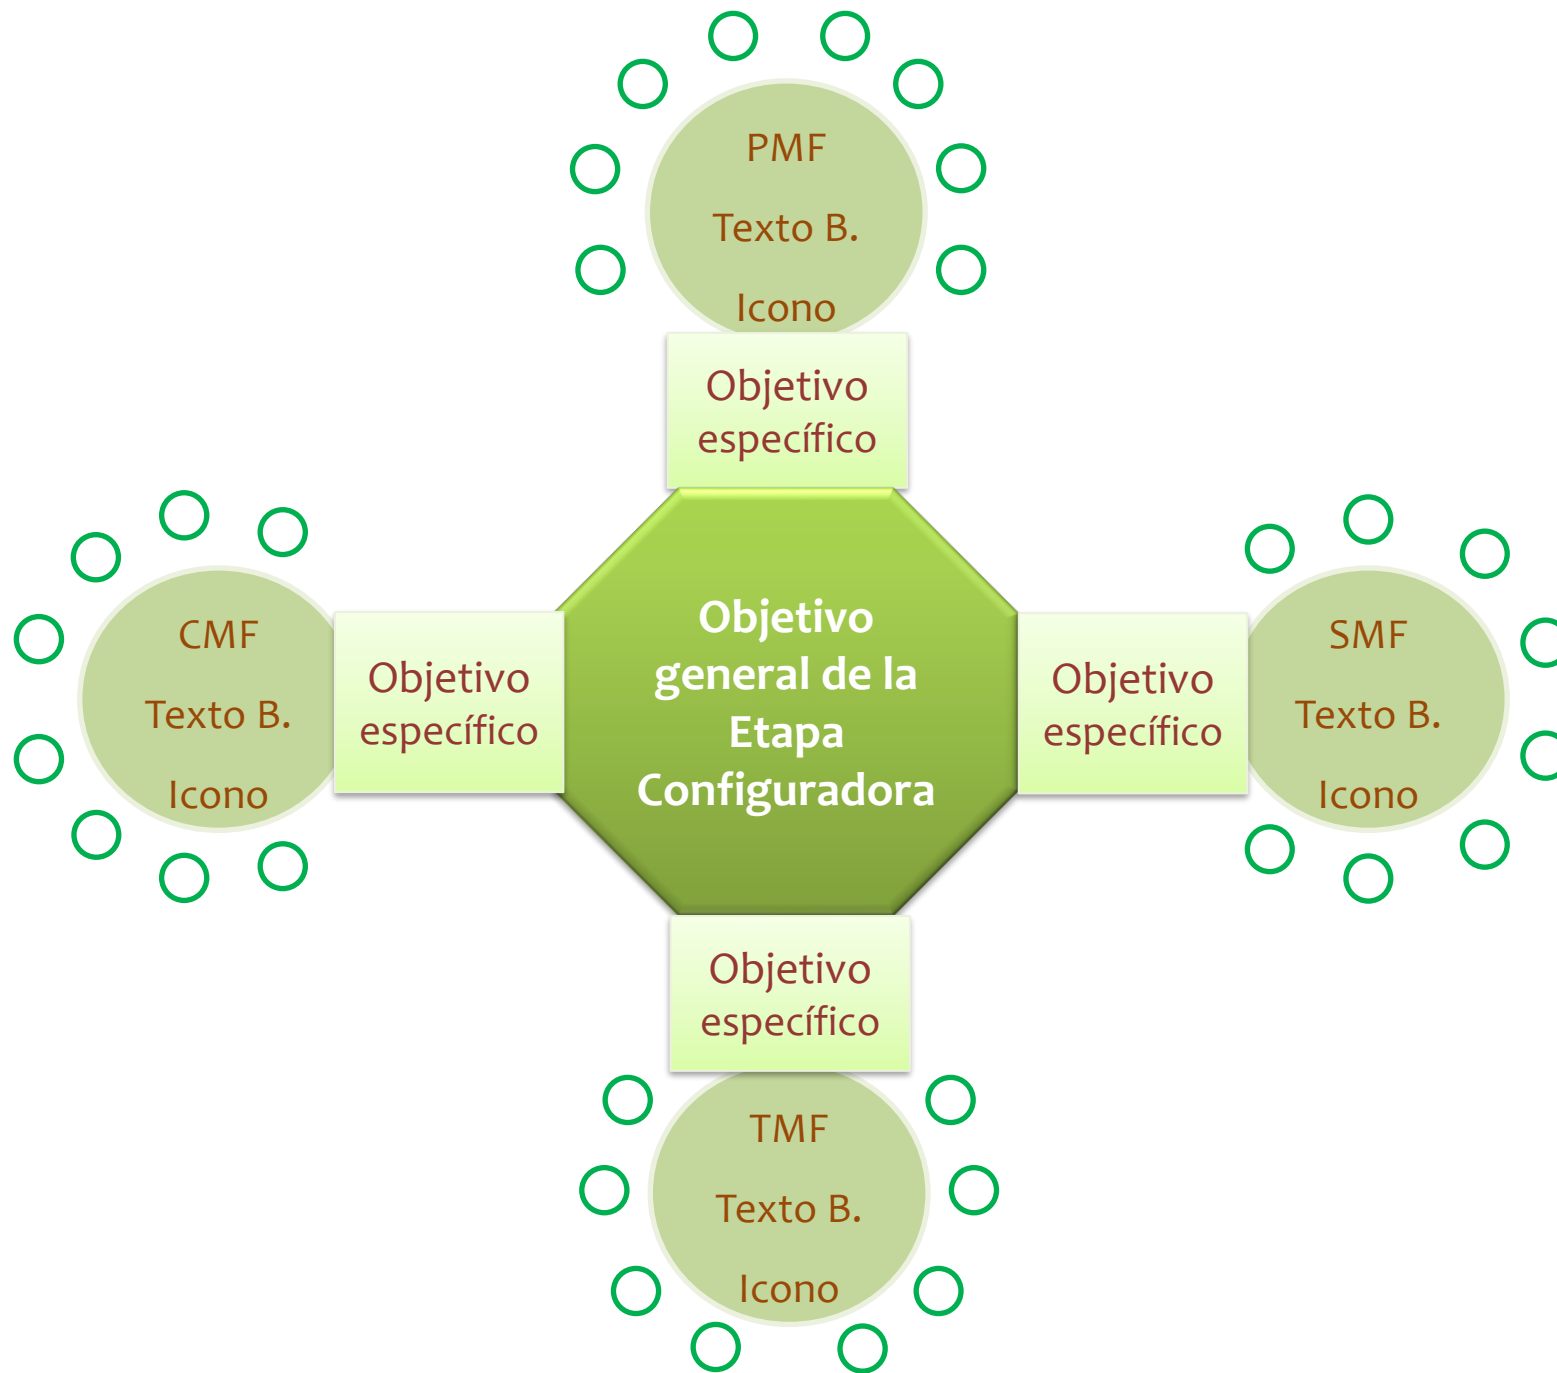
PMF

Texto B.

Icono

Objetivo específico

CMF

Texto B.

Icono

Objetivo específico

Objetivo general de la Etapa Configuradora

Objetivo específico

SMF

Texto B.

Icono

Objetivo específico

TMF

Texto B.

Icono